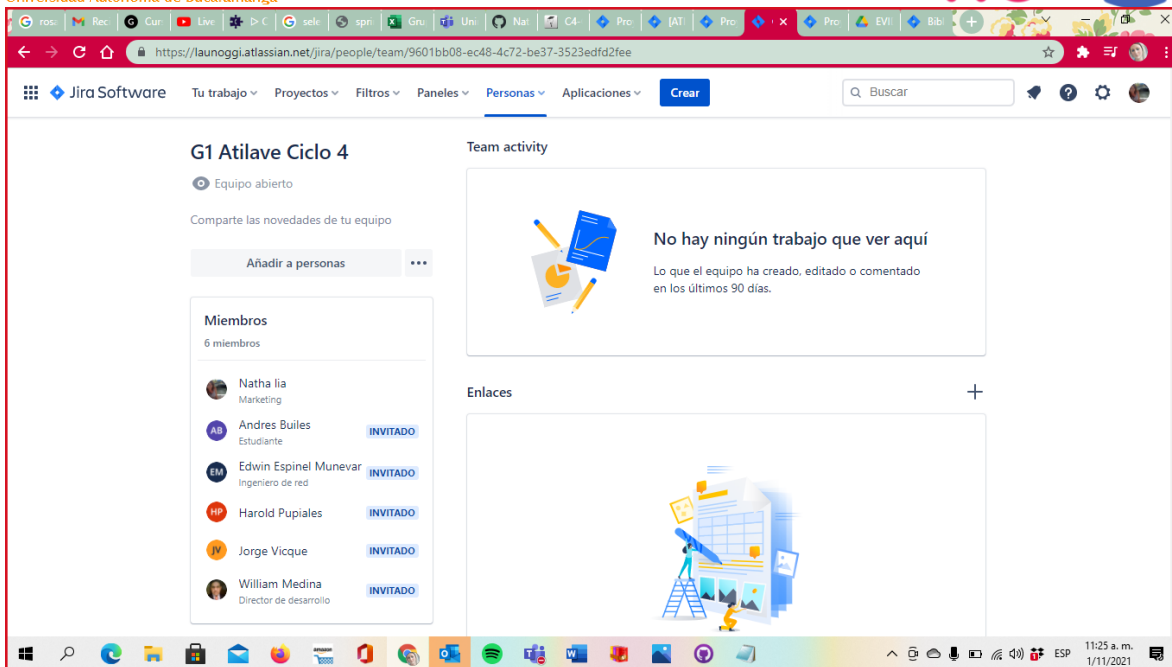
Universidad Autónoma de Bucaramanga

rosa | Rec | Cur | Live | D C | sele | spri | Gru | Uni | Nat | C4- | Pro | [ATI | Pro | Pro | EVII | Bibl

https://launoggi.atlassian.net/jira/people/team/9601bb08-ec48-4c72-be37-3523edfd2fee

Jira Software | Tu trabajo | Proyectos | Filtros | Paneles | Personas | Aplicaciones | Crear | Buscar

G1 Atilave Ciclo 4

Equipo abierto

Comparte las novedades de tu equipo

Añadir a personas ...

Miembros

6 miembros

Natha lia
Marketing

AB Andres Builes
Estudiante
INVITADO

EM Edwin Espinel Munevar
Ingeniero de red
INVITADO

HP Harold Pupiales
INVITADO

JV Jorge Vicque
INVITADO

William Medina
Director de desarrollo
INVITADO

Team activity

No hay ningún trabajo que ver aquí

Lo que el equipo ha creado, editado o comentado en los últimos 90 días.

Enlaces

+

ESP 11:25 a. m. 1/11/2021